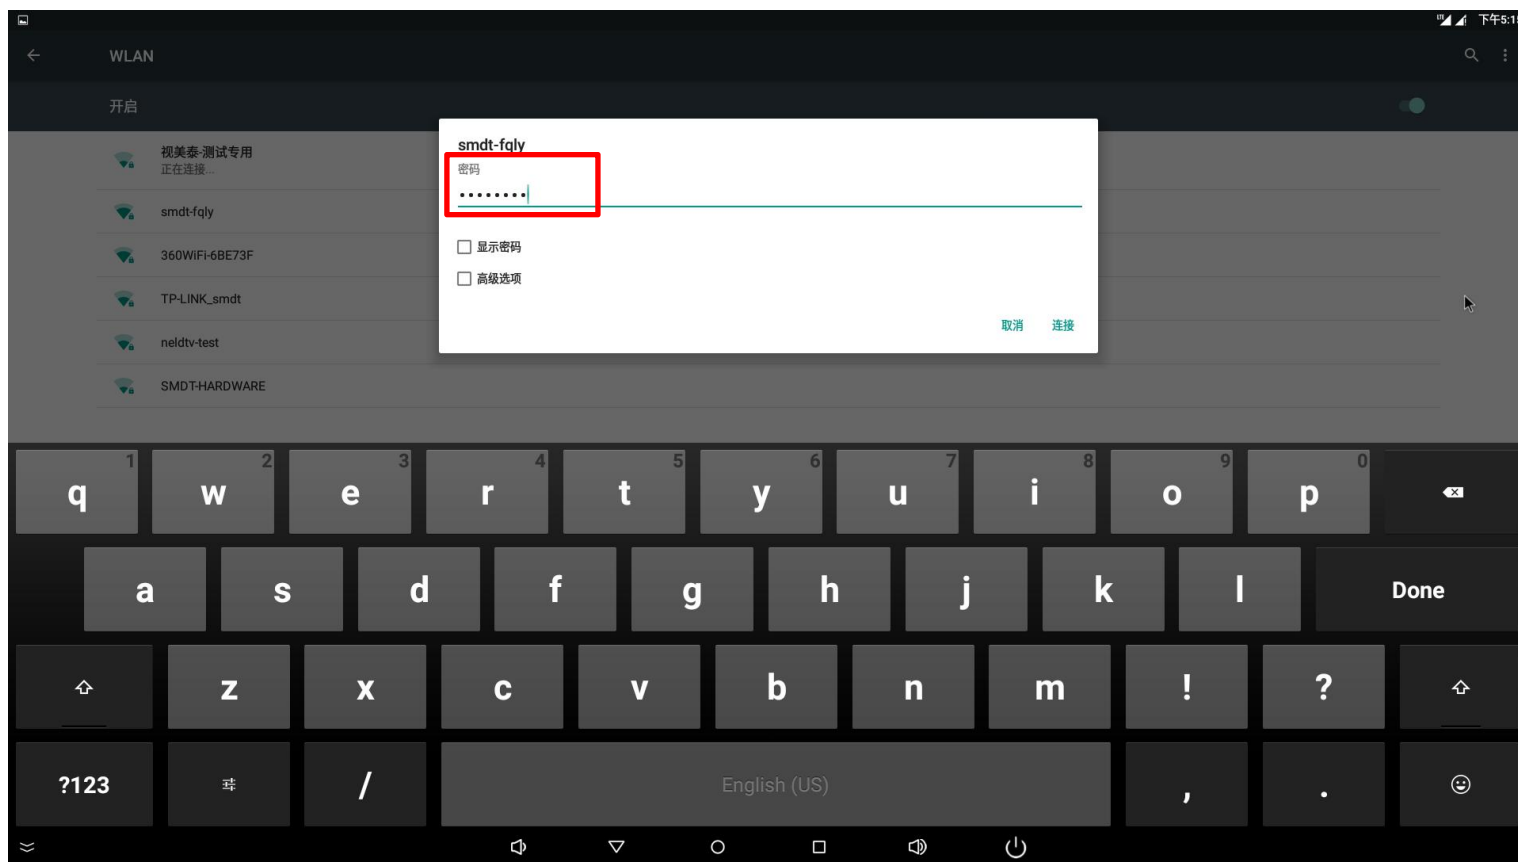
下午5:1

WLAN

开启

视美泰-测试专用
正在连接...

smdt-fqly

360WiFi-6BE73F

TP-LINK_smdt

neldtv-test

SMDT-HARDWARE

smdt-fqly
密码
••••••••

显示密码

高级选项

取消 连接

q 1 w 2 e 3 r 4 t 5 y 6 u 7 i 8 o 9 p 0

a s d f g h j k l Done

z x c v b n m ! ?

?123 / English (US) , .